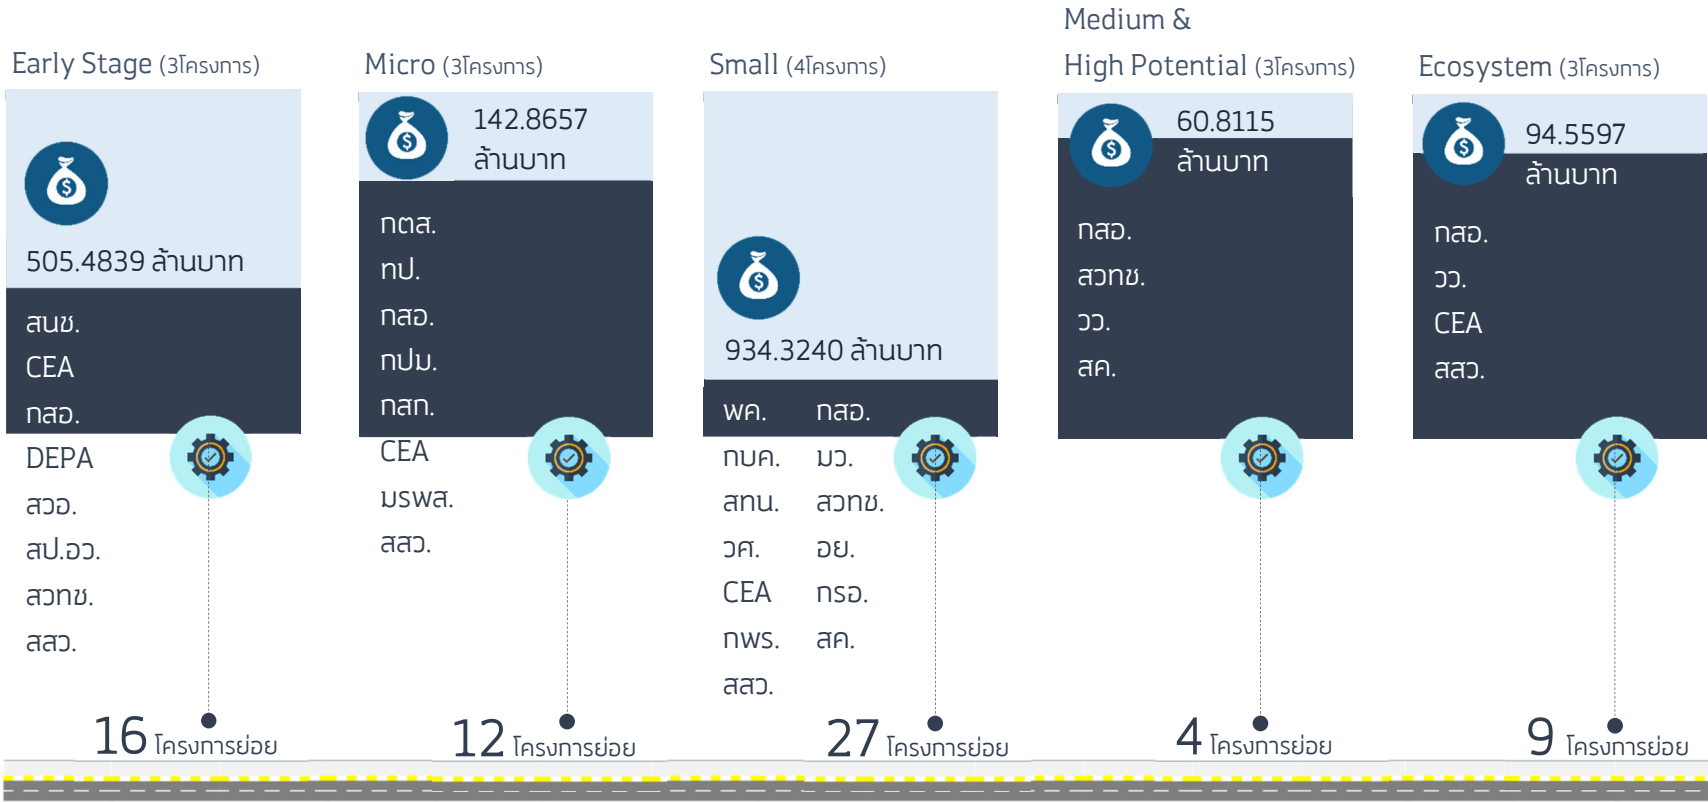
Early Stage (3โครงการ)

505.4839 ล้านบาท

สนช.
CEA
กสอ.
DEPA
สวอ.
สป.อว.
สวทช.
สสว.

16 โครงการย่อย

Micro (3โครงการ)

142.8657 ล้านบาท

กตส.
กป.
กสอ.
กปม.
กสก.
CEA
มรพส.
สสว.

12 โครงการย่อย

Small (4โครงการ)

934.3240 ล้านบาท

พค.
กบค.
สกน.
วศ.
CEA
กพร.
สสว.

กสอ.
มว.
สวทช.
อย.
กรอ.
สค.

27 โครงการย่อย

Medium &
High Potential (3โครงการ)

60.8115 ล้านบาท

กสอ.
สวทช.
วว.
สค.

4 โครงการย่อย

Ecosystem (3โครงการ)

94.5597 ล้านบาท

กสอ.
วว.
CEA
สสว.

9 โครงการย่อย